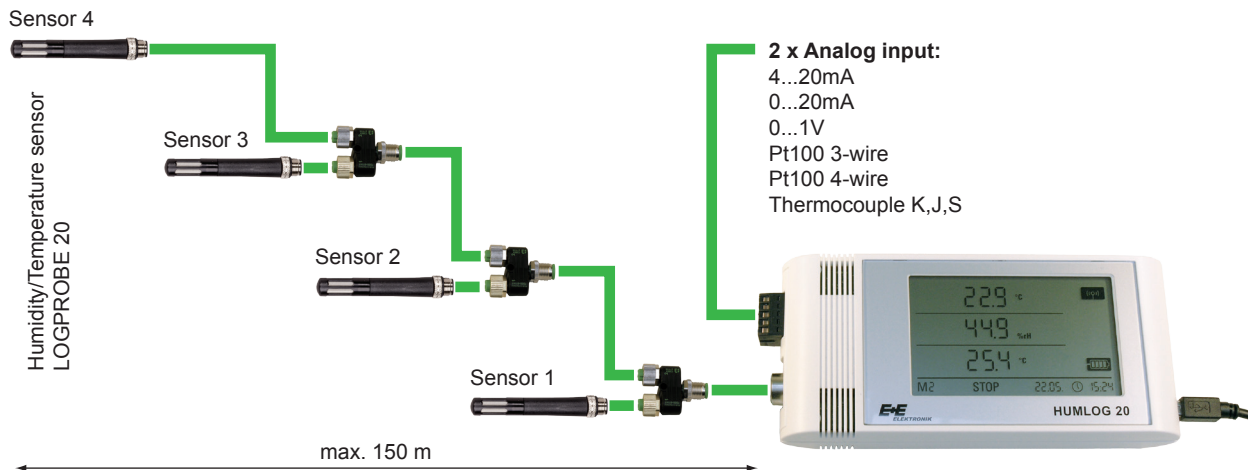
Sensor 4

Humidity/Temperature sensor
LOGPROBE 20

Sensor 3

Sensor 2

Sensor 1

max. 150 m

**2 x Analog input:**
4...20mA
0...20mA
0...1V
Pt100 3-wire
Pt100 4-wire
Thermocouple K,J,S

22.9 °C
44.9 %rH
25.4 °C
M2 STOP 22.05. 15:24

E+E ELEKTRONIK
HUMLOG 20